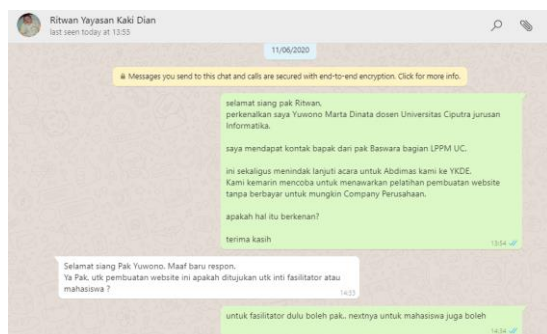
Ritwan Yayasan Kaki Dian
last seen today at 13:55

11/06/2020

Messages you send to this chat and calls are secured with end-to-end encryption. Click for more info.

selamat siang pak Ritwan,
perkenalkan saya Yuwono Marta Dinata dosen Universitas Ciputra jurusan Informatika.

saya mendapat kontak bapak dari pak Baswara bagian LPPM UC.

ini sekaligus menindak lanjuti acara untuk Abdimas kami ke YKDE.
Kami kemarin mencoba untuk menawarkan pelatihan pembuatan website tanpa berbayar untuk mungkin Company Perusahaan.

apakah hal itu berkenan?

terima kasih
13:54

Selamat siang Pak Yuwono. Maaf baru respon.
Ya Pak. utk pembuatan website ini apakah ditujukan utk inti fasilitator atau mahasiswa ?
14:33

untuk fasilitator dulu boleh pak.. nextnya untuk mahasiswa juga boleh
14:34